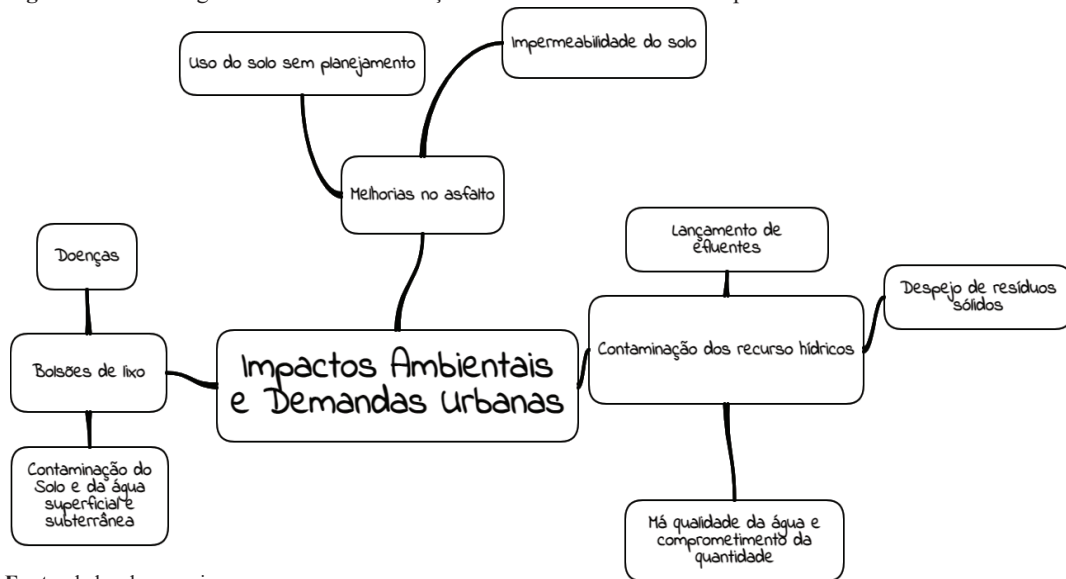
Figura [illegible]

Uso do solo sem planejamento

Impermeabilidade do solo

Melhorias no asfalto

Doenças

Bolsões de lixo

Contaminação do Solo e da água superficial e subterrânea

Impactos Ambientais e Demandas Urbanas

Lançamento de efluentes

Despejo de resíduos sólidos

Contaminação dos recurso hídricos

Má qualidade da água e comprometimento da quantidade

Fonte: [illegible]